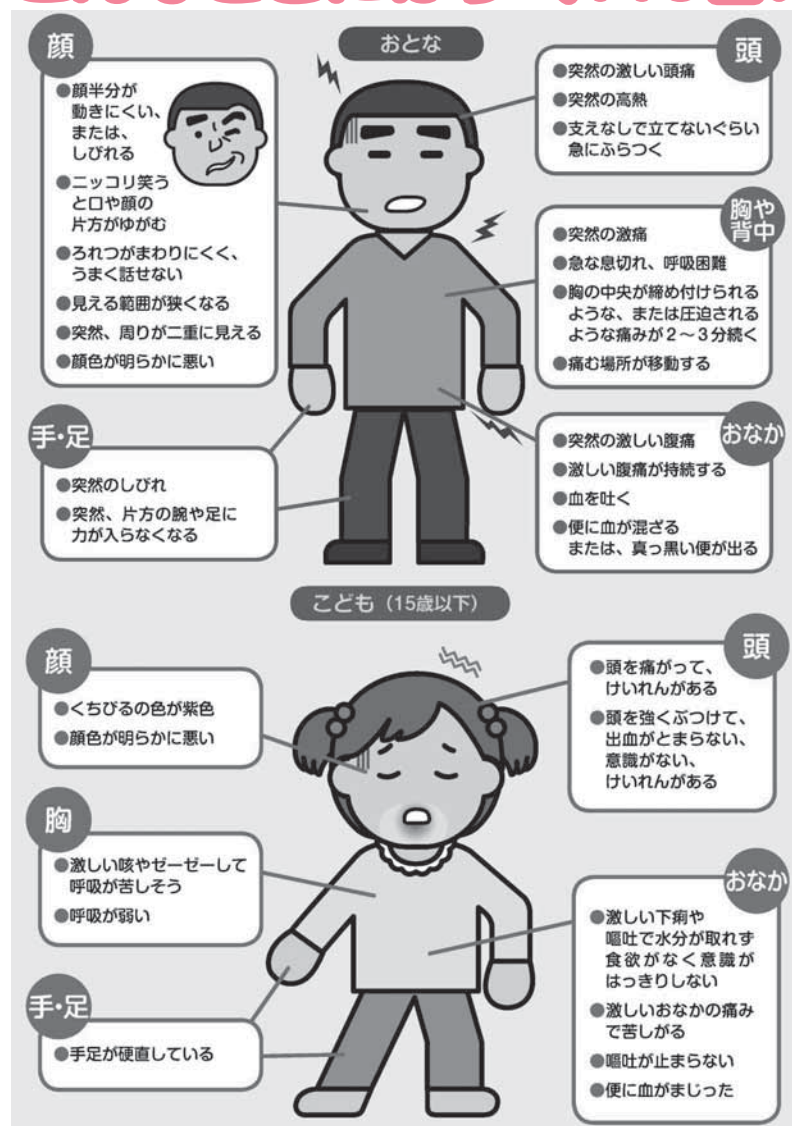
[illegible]

おとな

顔

●顔半分が動きにくい、または、しびれる

●ニッコリ笑うと口や顔の片方がゆがむ

●ろれつがまわりにくく、うまく話せない

●見える範囲が狭くなる

●突然、周りが二重に見える

●顔色が明らかに悪い

頭

●突然の激しい頭痛

●突然の高熱

●支えなしで立てないぐらい急にふらつく

胸や背中

●突然の激痛

●急な息切れ、呼吸困難

●胸の中央が締め付けられるような、または圧迫されるような痛みが2～3分続く

●痛む場所が移動する

手・足

●突然のしびれ

●突然、片方の腕や足に力が入らなくなる

おなか

●突然の激しい腹痛

●激しい腹痛が持続する

●血を吐く

●便に血が混ざるまたは、真っ黒い便が出る

こども（15歳以下）

顔

●くちびるの色が紫色

●顔色が明らかに悪い

頭

●頭を痛がって、けいれんがある

●頭を強くぶつけて、出血がとまらない、意識がない、けいれんがある

胸

●激しい咳やゼーゼーして呼吸が苦しそう

●呼吸が弱い

おなか

●激しい下痢や嘔吐で水分が取れず食欲がなく意識がはっきりしない

●激しいおなかの痛みで苦しがる

●嘔吐が止まらない

●便に血がまじった

手・足

●手足が硬直している